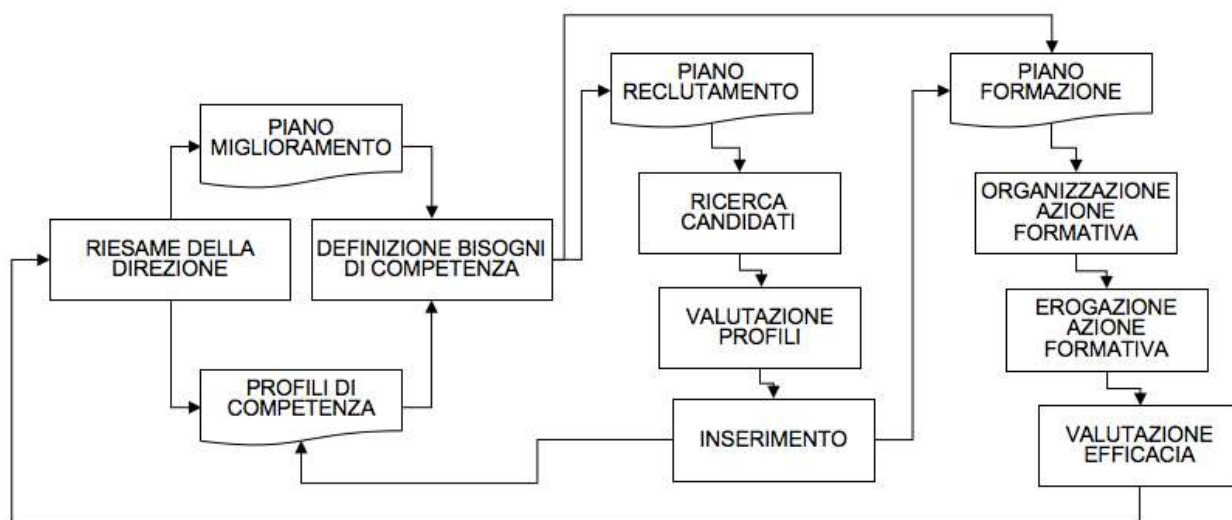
RIESAME DELLA DIREZIONE

PIANO MIGLIORAMENTO

PROFILI DI COMPETENZA

DEFINIZIONE BISOGNI DI COMPETENZA

PIANO RECLUTAMENTO

RICERCA CANDIDATI

VALUTAZIONE PROFILI

INSERIMENTO

PIANO FORMAZIONE

ORGANIZZAZIONE AZIONE FORMATIVA

EROGAZIONE AZIONE FORMATIVA

VALUTAZIONE EFFICACIA